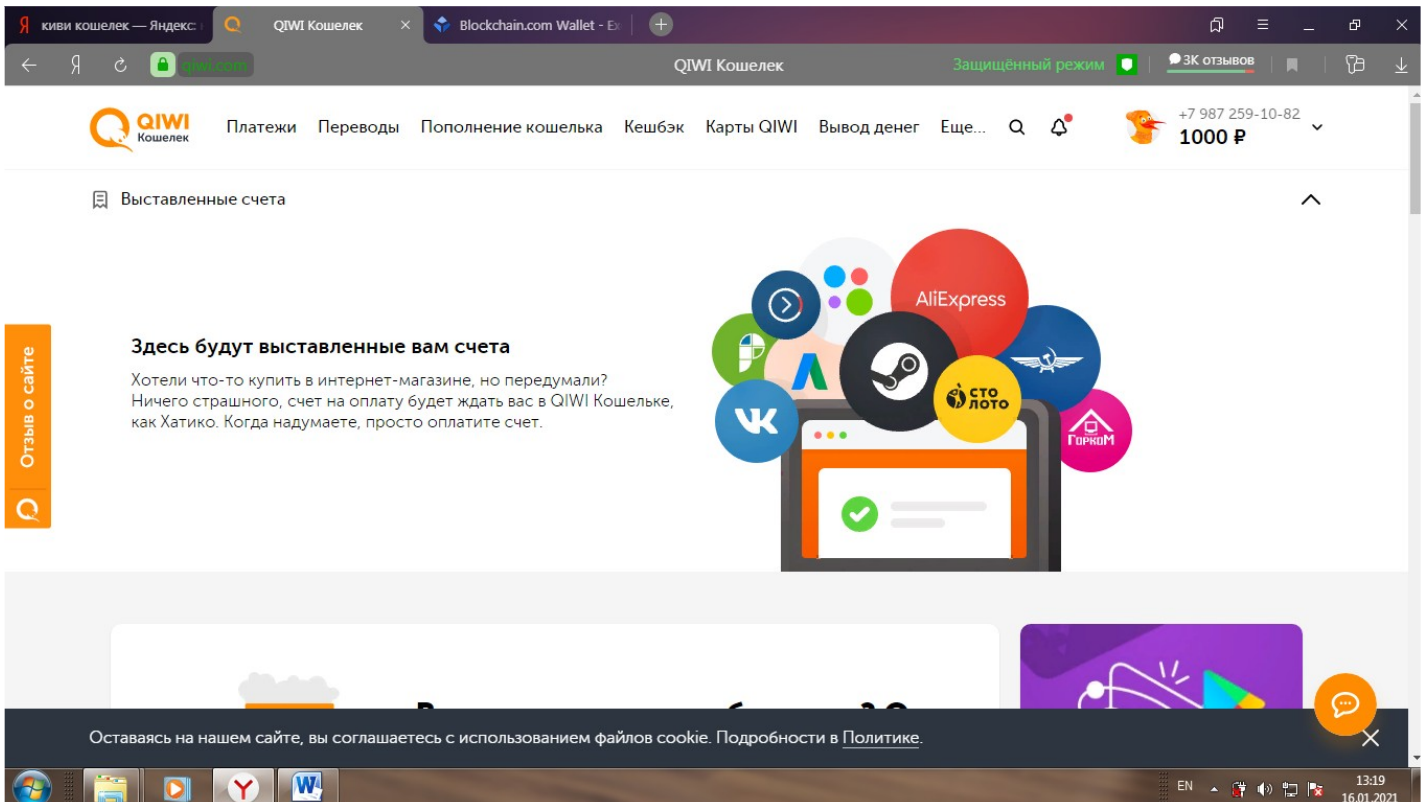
Я киви кошелек — Яндекс:
QIWI Кошелек
Blockchain.com Wallet - Ex

qiwi.com
QIWI Кошелек
Защищённый режим
3К отзывов

QIWI Кошелек
Платежи Переводы Пополнение кошелька Кешбэк Карты QIWI Вывод денег Еще...
+7 987 259-10-82
1000 ₽

Выставленные счета

Отзыв о сайте

Здесь будут выставленные вам счета

Хотели что-то купить в интернет-магазине, но передумали? Ничего страшного, счет на оплату будет ждать вас в QIWI Кошельке, как Хатико. Когда надумаете, просто оплатите счет.

AliExpress
СТО ЛОТО
ГорКоМ

Оставаясь на нашем сайте, вы соглашаетесь с использованием файлов cookie. Подробности в Политике.

EN
13:19
16.01.2021